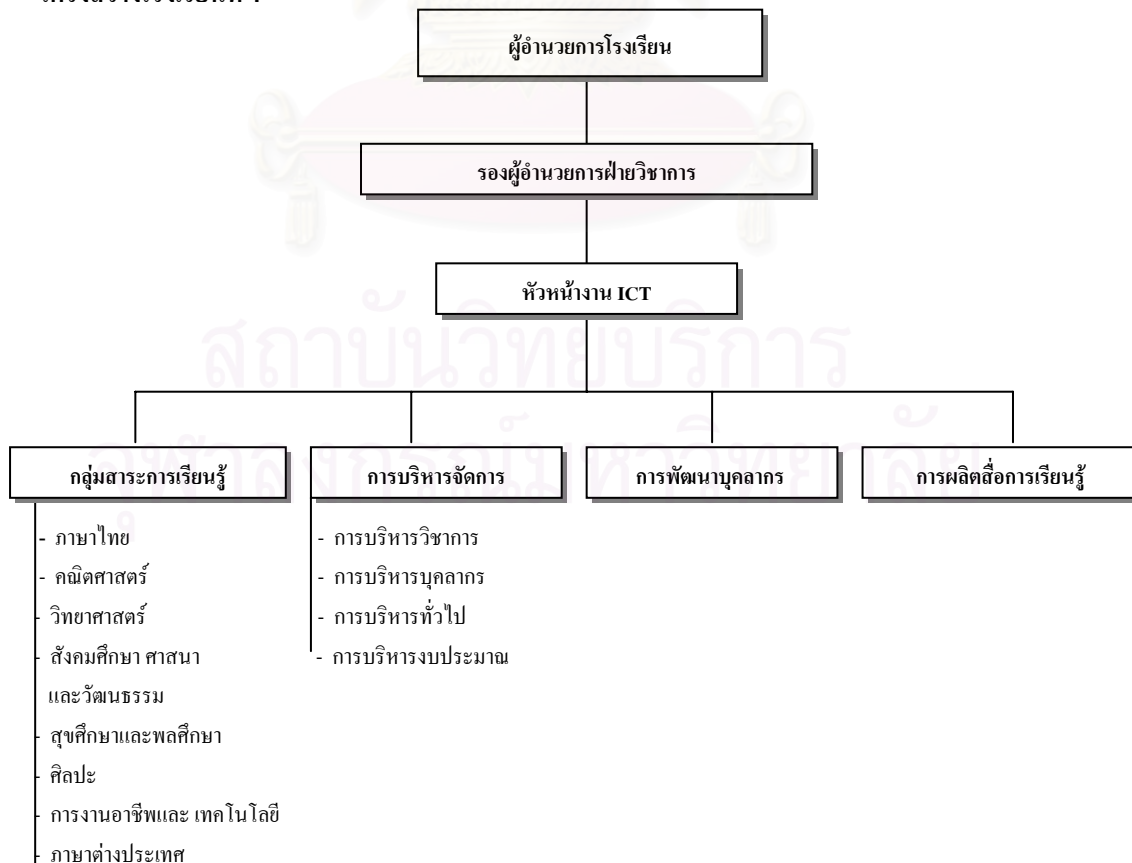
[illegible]

ผู้อำนวยการโรงเรียน

รองผู้อำนวยการฝ่ายวิชาการ

หัวหน้างาน ICT

กลุ่มสาระการเรียนรู้

การบริหารจัดการ

การพัฒนาบุคลากร

การผลิตสื่อการเรียนรู้

- ภาษาไทย
- คณิตศาสตร์
วิทยาศาสตร์
สังคมศึกษา ศาสนา และวัฒนธรรม
สุขศึกษาและพลศึกษา
ศิลปะ
การงานอาชีพและ เทคโนโลยี
ภาษาต่างประเทศ

- การบริหารวิชาการ
- การบริหารบุคลากร
- การบริหารทั่วไป
- การบริหารงบประมาณ

สถาบันวิทยบริการ
จุฬาลงกรณ์มหาวิทยาลัย